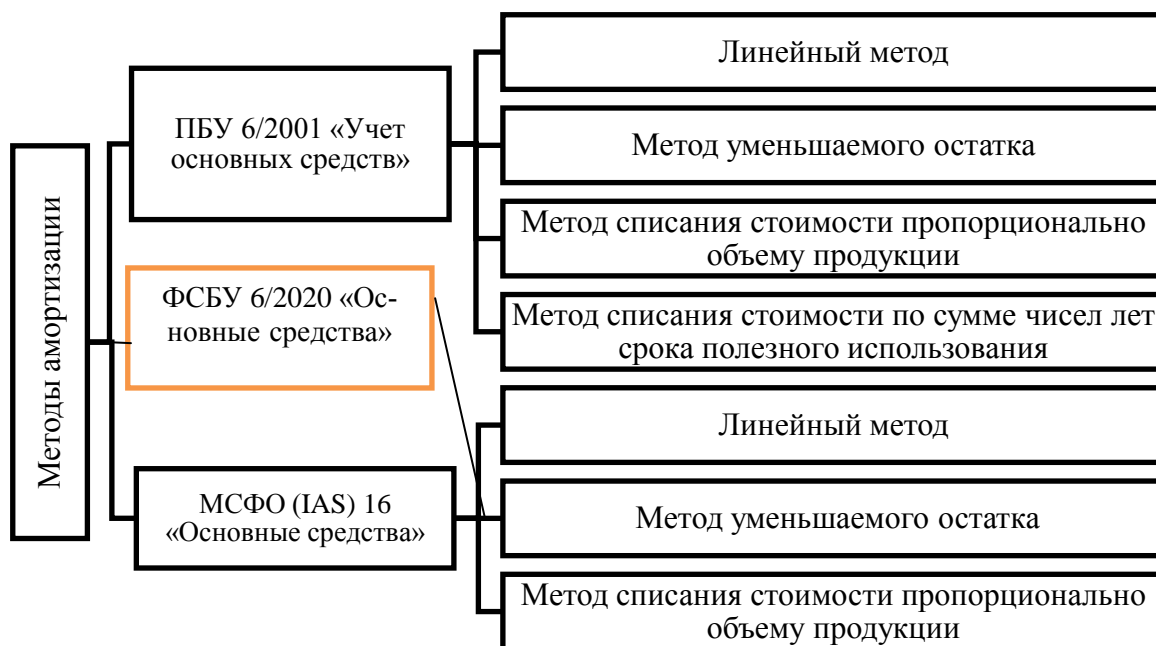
Методы амортизации

ПБУ 6/2001 «Учет основных средств»

ФСБУ 6/2020 «Основные средства»

МСФО (IAS) 16 «Основные средства»

Линейный метод

Метод уменьшаемого остатка

Метод списания стоимости пропорционально объему продукции

Метод списания стоимости по сумме чисел лет срока полезного использования

Линейный метод

Метод уменьшаемого остатка

Метод списания стоимости пропорционально объему продукции